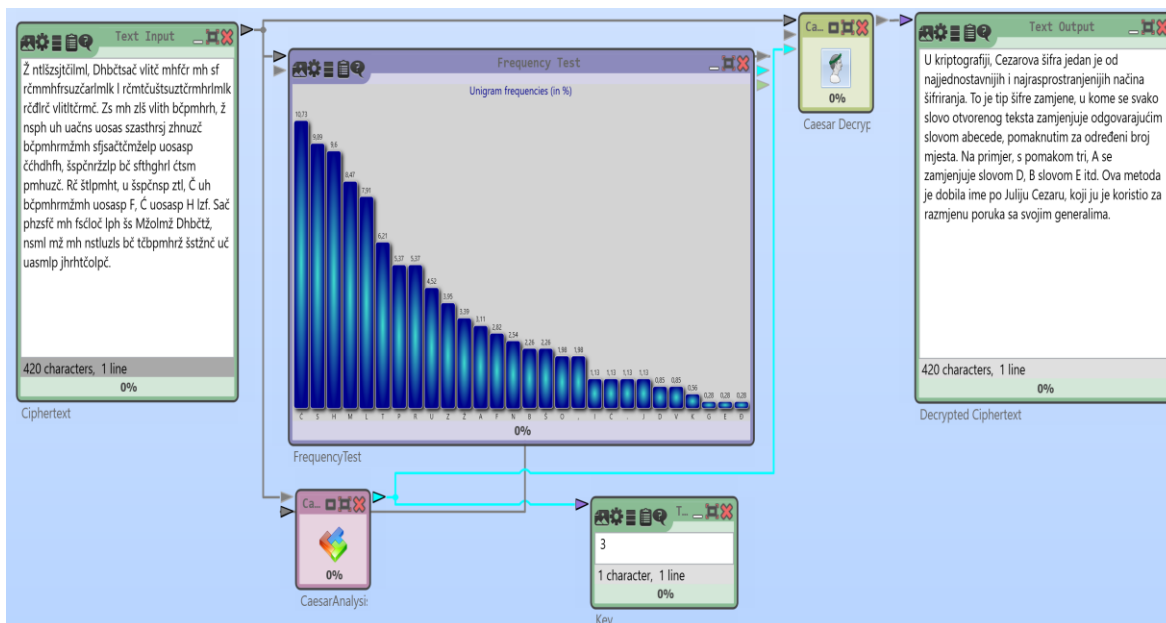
Text Input

Ž ntlšzsjtčilml, Dhbčtsač vlitč mhfčr mh sf rčmmhfrsuzčarlmlk l rčmtčuštsuztčrmhrlmlk rčdlrč vlitlčrmč. Zs mh zlš vlith bčpmhrh, ž nsph uh uačns uosas szasthrsj zhnuzč bčpmhrmžmh sfjsačtčmželp uosasp ččhdhfh, šspčnržzlp bč sfthghrl čtsm pmhuzč. Rč štlpmht, u šspčnsp ztl, Č uh bčpmhrmžmh uosasp F, Č uosasp H lzf. Sač phzsfč mh fsčloč lph šs Mžolmž Dhbčtž, nsml mž mh nstluzls bč tčbpmhrž šstžnč uč uasmlp jhrhtčolpč.

420 characters, 1 line
0%

Ciphertext

Frequency Test

Unigram frequencies (in %)

10,73 9,09 8,6 8,47 7,91 6,21 5,37 5,37 4,52 3,95 3,39 3,11 2,82 2,54 2,26 2,26 1,98 1,98 1,13 1,13 1,13 1,13 0,85 0,85 0,56 0,28 0,28 0,28

C S H M L T P R U Z Ž A F N B Š O , I Č . J D V K G E Đ

0%

FrequencyTest

Ca...

0%

Caesar Decryp

Text Output

U kriptografiji, Cezarova šifra jedan je od najjednostavnijih i najrasprostranjenijih načina šifriranja. To je tip šifre zamjene, u kome se svako slovo otvorenog teksta zamjenjuje odgovarajućim slovom abecede, pomaknutim za određeni broj mjesta. Na primjer, s pomakom tri, A se zamjenjuje slovom D, B slovom E itd. Ova metoda je dobila ime po Juliju Cezaru, koji ju je koristio za razmjenu poruka sa svojim generalima.

420 characters, 1 line
0%

Decrypted Ciphertext

Ca...

0%

CaesarAnalysi:

T...

3

1 character, 1 line
0%

Key